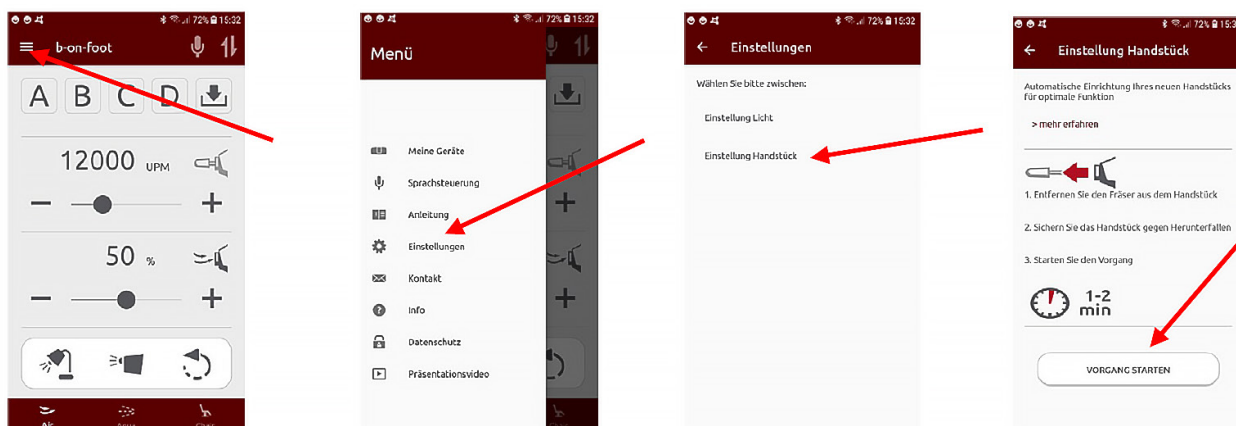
72% 15:32
b-on-foot
A B C D
12000 UPM
−
+
50 %
−
+
Air

72% 15:32
Menü
Meine Geräte
Sprachsteuerung
Anleitung
Einstellungen
Kontakt
Info
Datenschutz
Präsentationsvideo

72% 15:32
Einstellungen
Wählen Sie bitte zwischen:
Einstellung Licht
Einstellung Handstück

72% 15:3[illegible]
Einstellung Handstück
Automatische Einrichtung Ihres neuen Handstücks für optimale Funktion
> mehr erfahren
1. Entfernen Sie den Fräser aus dem Handstück
2. Sichern Sie das Handstück gegen Herunterfallen
3. Starten Sie den Vorgang
1-2 min
VORGANG STARTEN